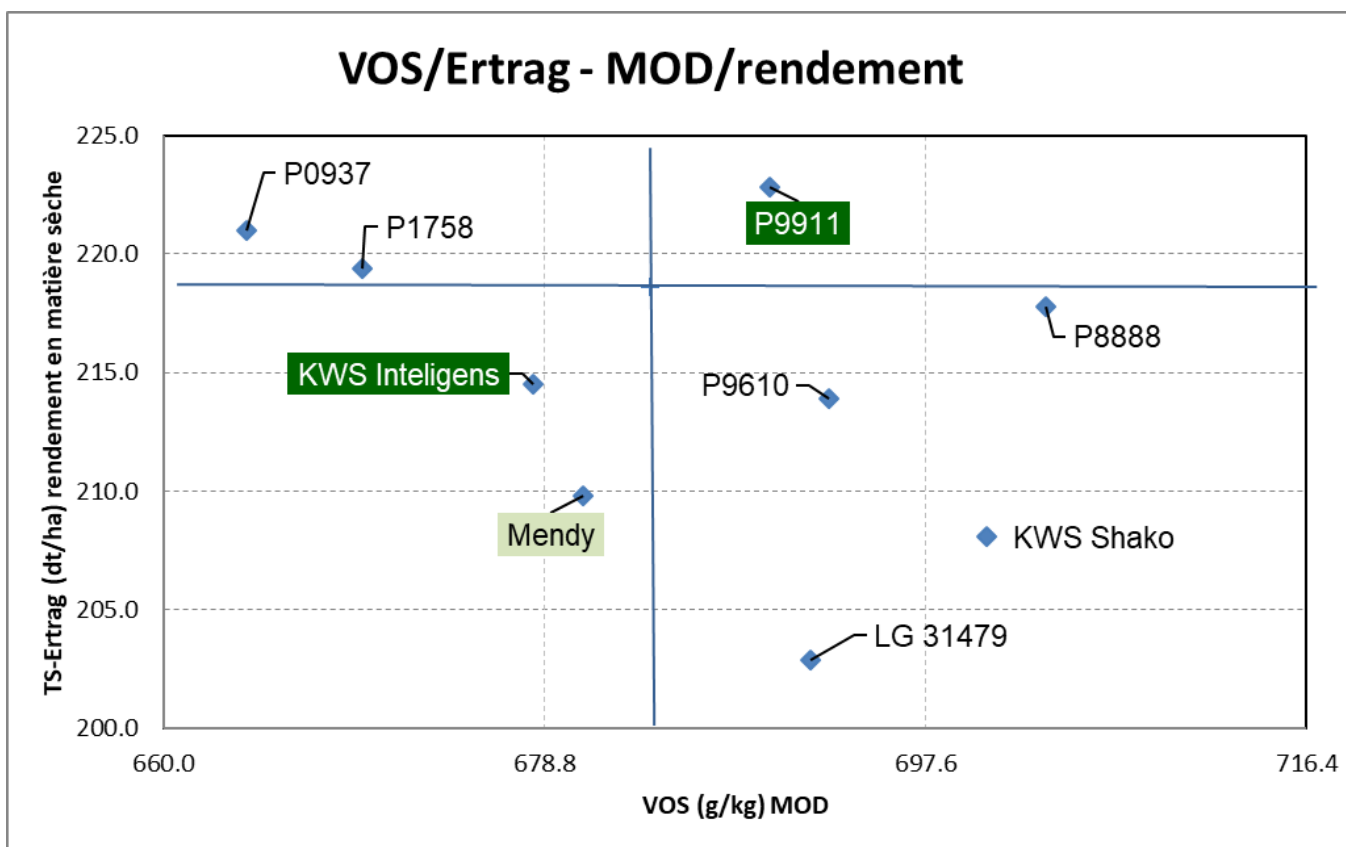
VOS/Ertrag - MOD/rendement

TS-Ertrag (dt/ha) rendement en matière sèche

225.0
220.0
215.0
210.0
205.0
200.0

P0937
P1758
P9911
P8888
KWS Inteligens
P9610
Mendy
KWS Shako
LG 31479

660.0
678.8
697.6
716.4

VOS (g/kg) MOD